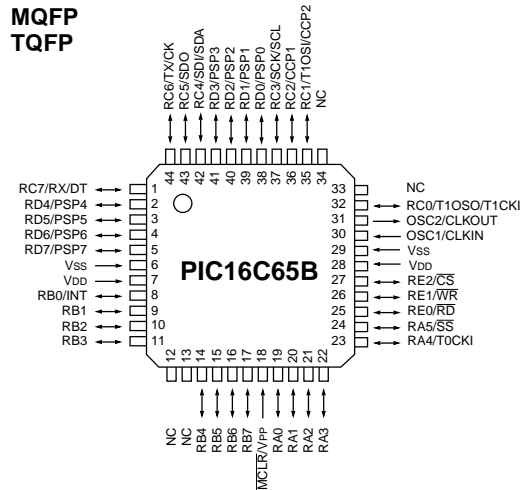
MQFP
TQFP

RC6/TX/CK
RC5/SDO
RC4/SDI/SDA
RD3/PSP3
RD2/PSP2
RD1/PSP1
RD0/PSP0
RC3/SCK/SCL
RC2/CCP1
RC1/T1OSI/CCP2
NC

44 43 42 41 40 39 38 37 36 35 34

RC7/RX/DT 1
RD4/PSP4 2
RD5/PSP5 3
RD6/PSP6 4
RD7/PSP7 5
Vss 6
VDD 7
RB0/INT 8
RB1 9
RB2 10
RB3 11

PIC16C65B

33 NC
32 RC0/T1OSO/T1CKI
31 OSC2/CLKOUT
30 OSC1/CLKIN
29 Vss
28 VDD
27 RE2/$\overline{CS}$
26 RE1/$\overline{WR}$
25 RE0/$\overline{RD}$
24 RA5/$\overline{SS}$
23 RA4/T0CKI

12 13 14 15 16 17 18 19 20 21 22

NC
NC
RB4
RB5
RB6
RB7
$\overline{MCLR}$/VPP
RA0
RA1
RA2
RA3